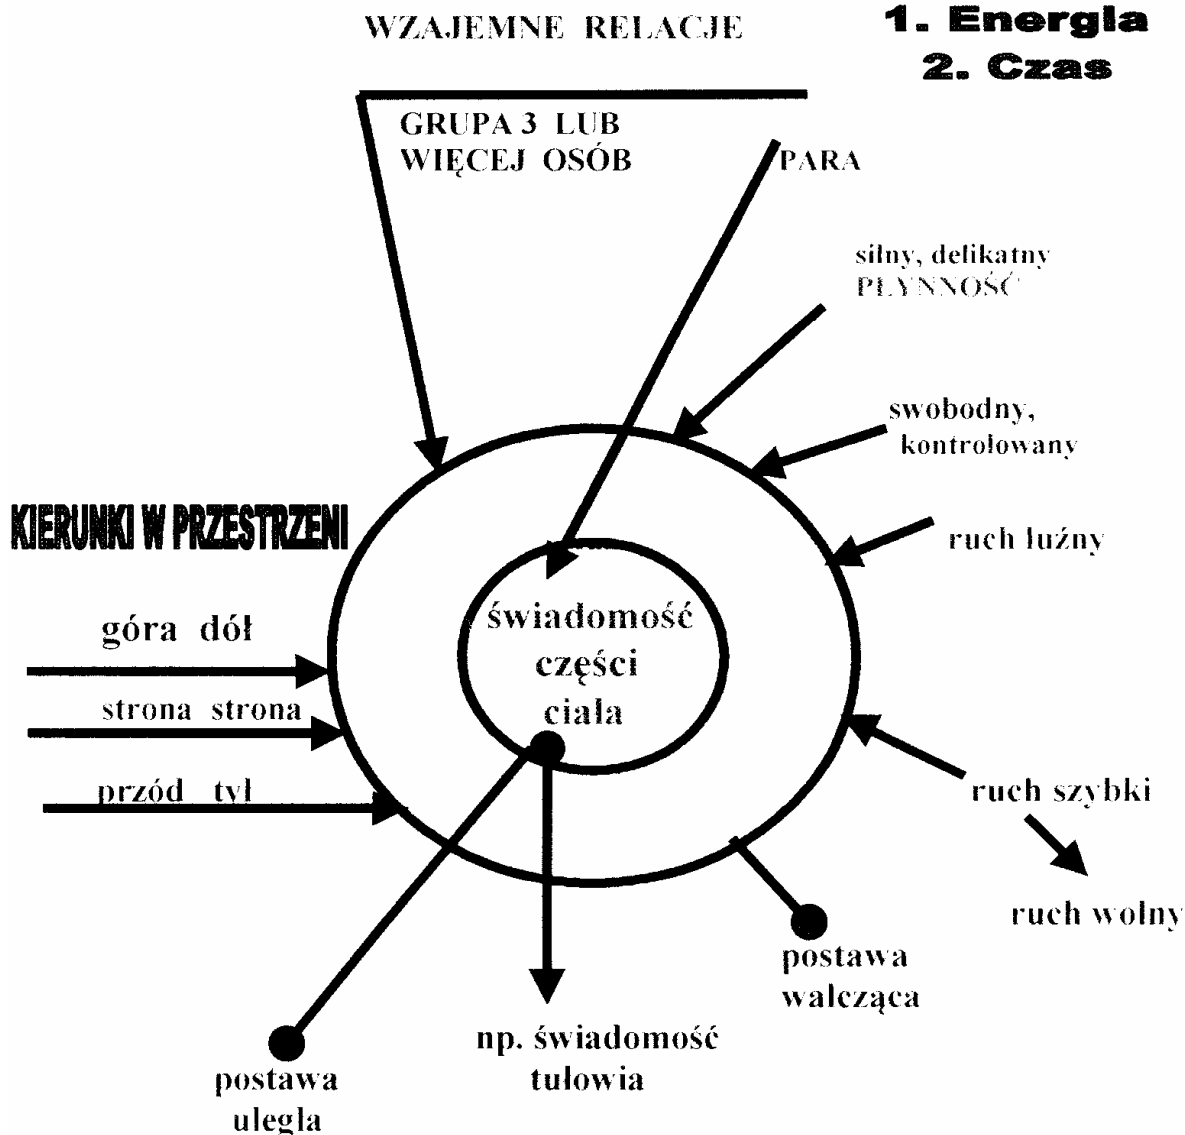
WZAJEMNE RELACJE

1. Energia
2. Czas

GRUPA 3 LUB WIĘCEJ OSÓB

PARA

silny, delikatny
PŁYNNOŚĆ

swobodny, kontrolowany

ruch luźny

KIERUNKI W PRZESTRZENI

góra dół

strona strona

przód tył

świadomość części ciała

ruch szybki

ruch wolny

postawa walcząca

np. świadomość tułowia

postawa uległa